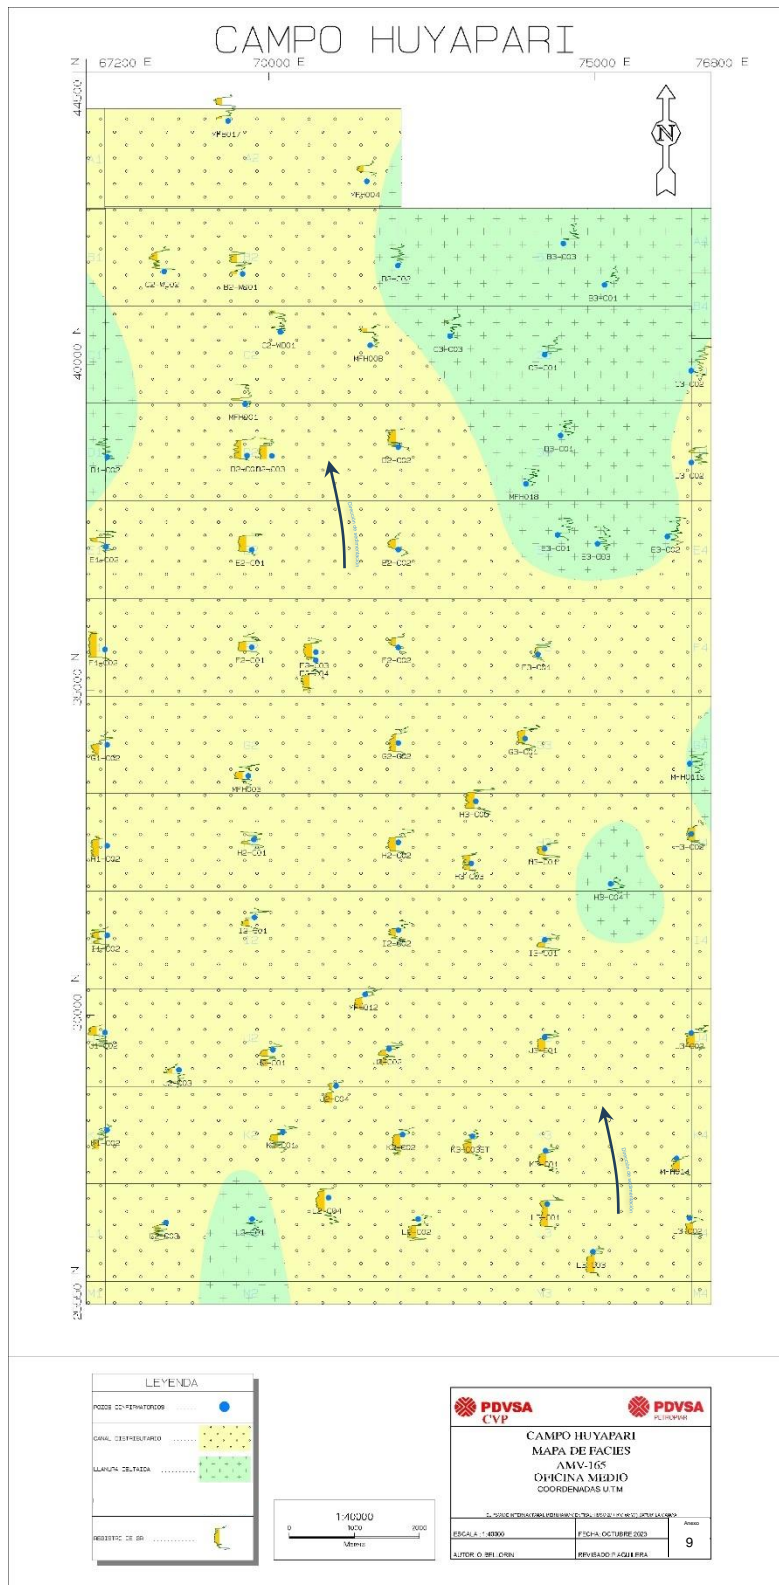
CAMPO HUYAPARI

N 67200 E 70000 E 75000 E 76800 E

44000

40000 N

35000 N

30000 N

28400 N

YFB01
YFB004
B3-C03
B3-C01
B2-W001
C3-H001
MFH008
C3-C03
C7-C01
C3-C02
MFH001
B3-C01
D1-C02
D2-C02
D2-C03
MFH018
D3-C02
E1-C02
E2-C01
E2-C02
E3-C01
E3-C03
E3-C02
F1-C02
F2-C01
F3-C03
F3-C04
F2-C02
F3-C04
G1-C02
MFH003
G2-C02
G3-C02
MFH015
H3-C05
H1-C02
H2-C01
H2-C02
H3-C03
H7-C01
H3-C047
I-3-C02
I1-C02
I2-C01
I2-C02
I3-C01
MFH012
J1-C02
J2-C01
J3-C03
J3-C01
J3-C02
J2-C04
K1-C02
K2-C01
K2-C02
K3-C035T
K3-C01
MFH014
L2-C04
L1-C03
L3-C01
L3-C02
L3-C01
L3-C02
L3-C03

LEYENDA
POZOS CONFIRMATORIOS
CANAL DISTRIBUTARIO
LLANURA DELTAICA
REGISTRO DE SP

1:40000
0 1000 2000
Metros

PDVSA CVP
PDVSA PETROPAR
CAMPO HUYAPARI
MAPA DE FACIES
AMV-165
OFICINA MEDIO
COORDENADAS U.T.M
ESCALA: 1:40000
FECHA: OCTUBRE 2023
Anexo
9
AUTOR: O. BELORIN
REVISADO: P.AGUILERA